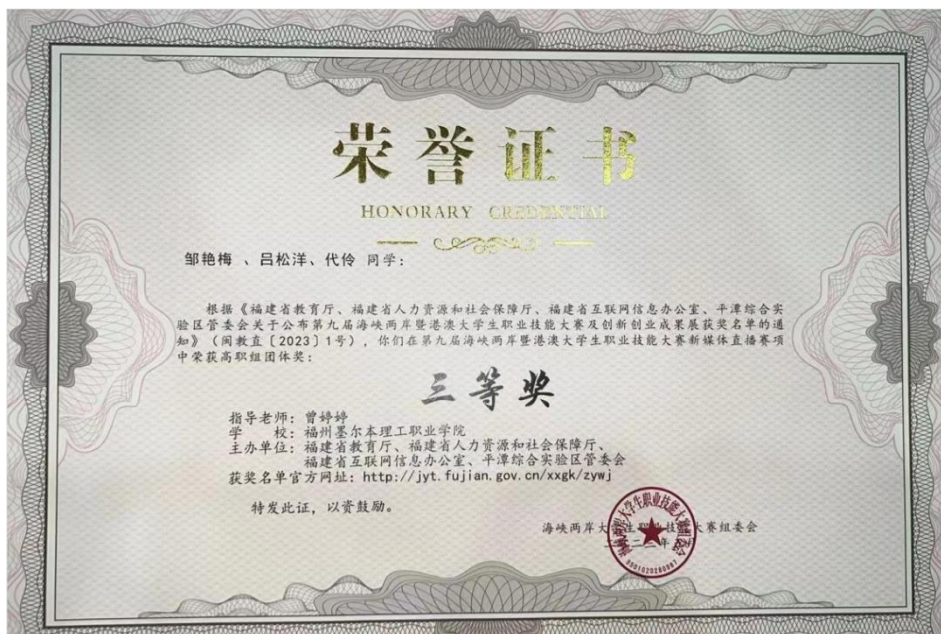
荣誉证书

HONORARY CREDENTIAL

邹艳梅 、吕松洋、代伶 同学：

根据《福建省教育厅、福建省人力资源和社会保障厅、福建省互联网信息办公室、平潭综合实验区管委会关于公布第九届海峡两岸暨港澳大学生职业技能大赛及创新创业成果展获奖名单的通知》（闽教直〔2023〕1号），你们在第九届海峡两岸暨港澳大学生职业技能大赛新媒体直播赛项中荣获高职组团体奖：

三等奖

指导老师：曾婷婷
学　　校：福州墨尔本理工职业学院
主办单位：福建省教育厅、福建省人力资源和社会保障厅、福建省互联网信息办公室、平潭综合实验区管委会
获奖名单官方网址：http://jyt.fujian.gov.cn/xxgk/zywj

特发此证，以资鼓励。

海峡两岸大学生职业技能大赛组委会
二〇二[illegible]年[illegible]

海峡两岸大学生职业技能大赛组委会
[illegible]